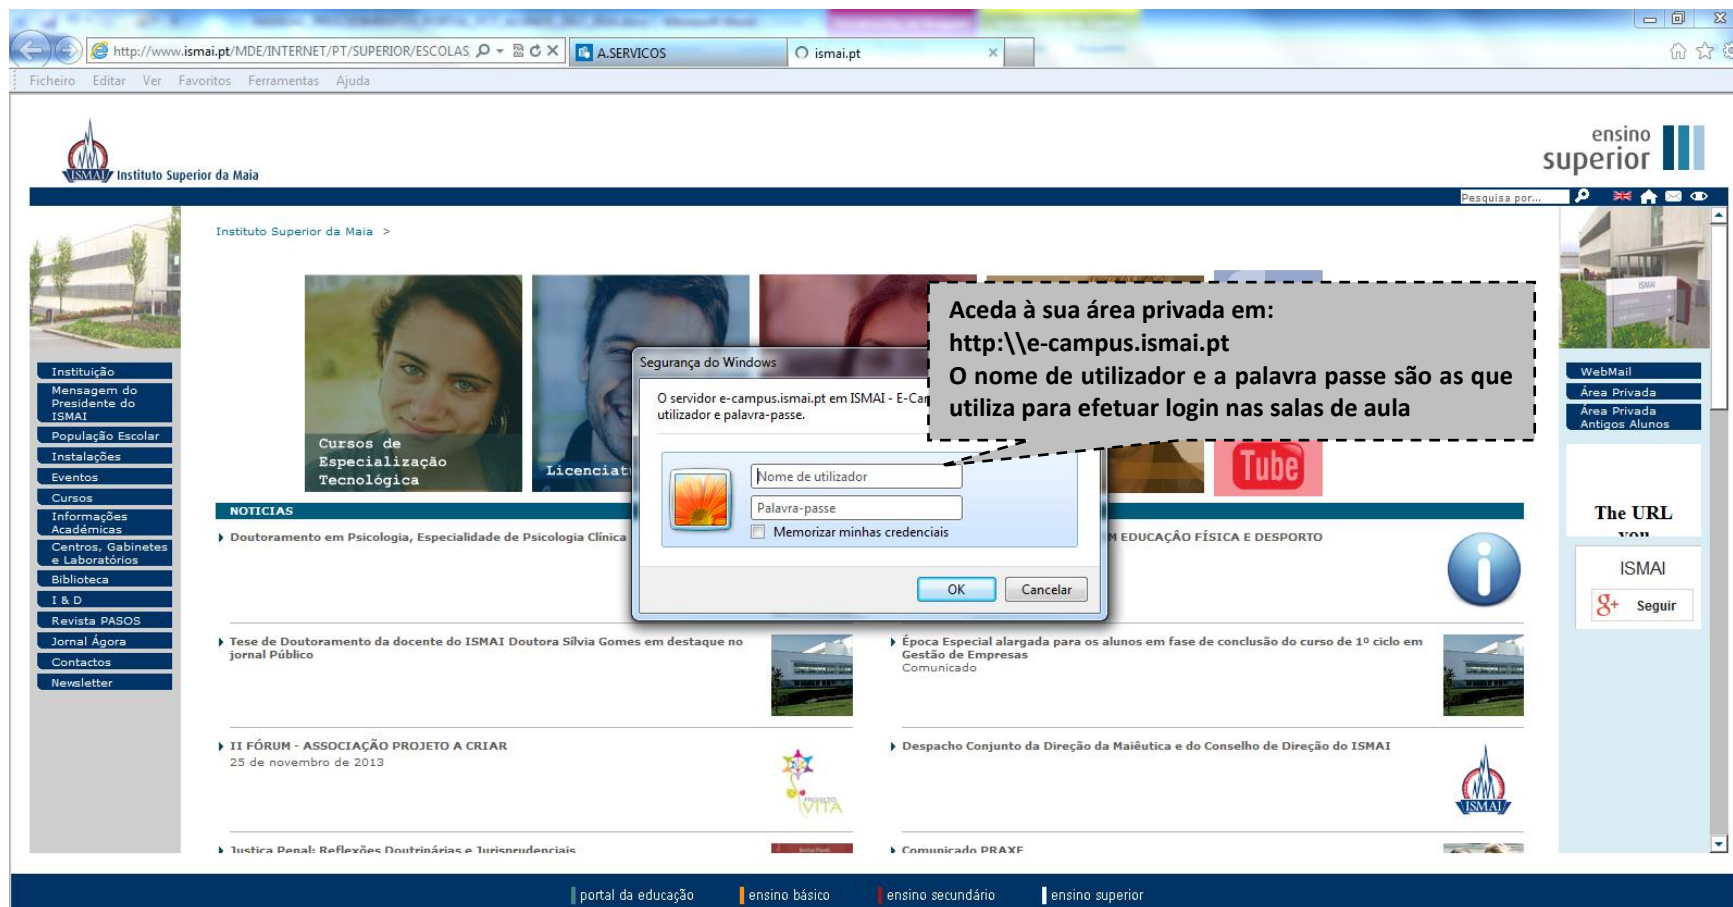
http://www.ismai.pt/MDE/INTERNET/PT/SUPERIOR/ESCOLAS
A.SERVICOS
ismai.pt

Ficheiro Editar Ver Favoritos Ferramentas Ajuda

ISMAI Instituto Superior da Maia

ensino superior

Pesquisa por...

Instituto Superior da Maia >

Instituição
Mensagem do Presidente do ISMAI
População Escolar
Instalações
Eventos
Cursos
Informações Académicas
Centros, Gabinetes e Laboratórios
Biblioteca
I & D
Revista PASOS
Jornal Ágora
Contactos
Newsletter

Cursos de Especialização Tecnológica

Licenciat

Tube

Segurança do Windows

O servidor e-campus.ismai.pt em ISMAI - E-Ca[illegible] utilizador e palavra-passe.

Nome de utilizador
Palavra-passe
Memorizar minhas credenciais

OK
Cancelar

Aceda à sua área privada em:
http:\\e-campus.ismai.pt
O nome de utilizador e a palavra passe são as que utiliza para efetuar login nas salas de aula

NOTICIAS

Doutoramento em Psicologia, Especialidade de Psicologia Clínica

M EDUCAÇÃO FÍSICA E DESPORTO

Tese de Doutoramento da docente do ISMAI Doutora Sílvia Gomes em destaque no jornal Público

Época Especial alargada para os alunos em fase de conclusão do curso de 1º ciclo em Gestão de Empresas
Comunicado

II FÓRUM - ASSOCIAÇÃO PROJETO A CRIAR
25 de novembro de 2013

PROJECTO VITA

Despacho Conjunto da Direção da Maiêutica e do Conselho de Direção do ISMAI

ISMAI

Justiça Penal: Reflexões Doutrinárias e Jurisprudenciais

Comunicado PRAXE

WebMail
Área Privada
Área Privada Antigos Alunos

The URL

ISMAI
Seguir

portal da educação
ensino básico
ensino secundário
ensino superior